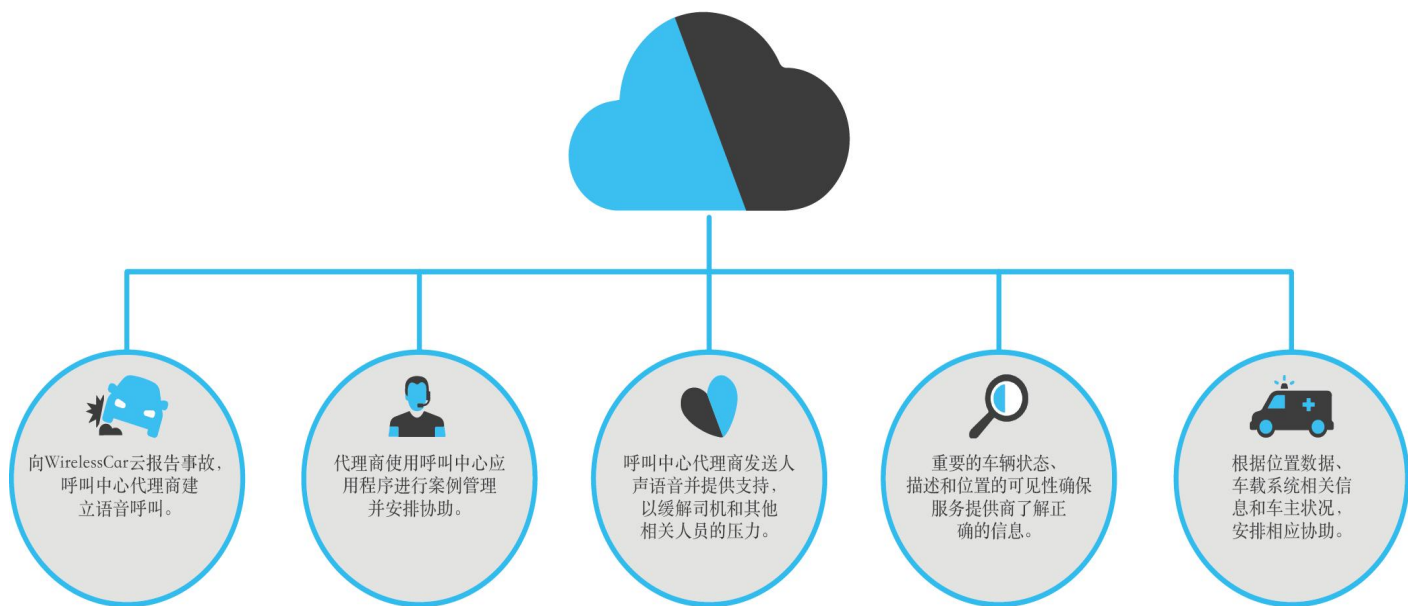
向WirelessCar云报告事故，呼叫中心代理商建立语音呼叫。

代理商使用呼叫中心应用程序进行案例管理并安排协助。

呼叫中心代理商发送人声语音并提供支持，以缓解司机和其他相关人员的压力。

重要的车辆状态、描述和位置的可见性确保服务提供商了解正确的信息。

根据位置数据、车载系统相关信息和车主状况，安排相应协助。